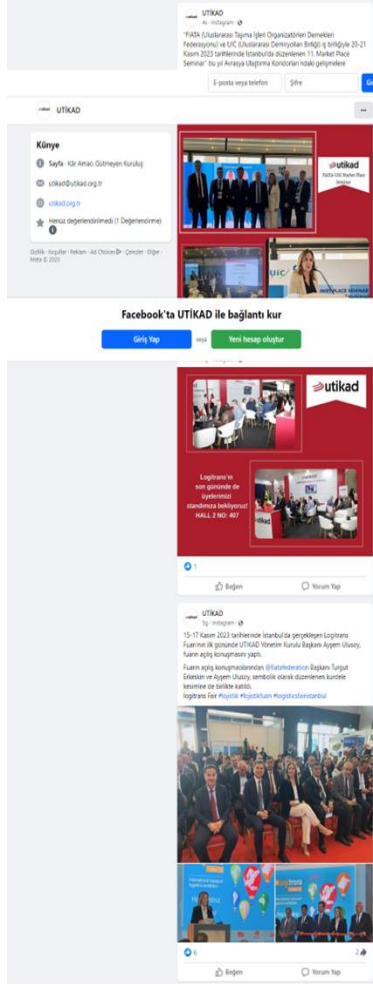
UTİKAD
4s · Instagram ·

"FIATA (Uluslararası Taşıma İşleri Organizatörleri Dernekleri Federasyonu) ve UIC (Uluslararası Demiryolları Birliği) iş birliğiyle 20-21 Kasım 2023 tarihlerinde İstanbul'da düzenlenen 11. Market Place Seminar" bu yıl Avrasya Ulaştırma Koridorları'ndaki gelişmelere

E-posta veya telefon

Şifre

Gi

UTİKAD

Künye

Sayfa · Kâr Amacı Gütmeyen Kuruluş

utikad@utikad.org.tr

utikad.org.tr

Henüz değerlendirilmedi (1 Değerlendirme)

Gizlilik · Koşullar · Reklam · Ad Choices · Çerezler · Diğer · Meta © 2023

utikad

FIATA-UIC Market Place Seminar

Facebook'ta UTİKAD ile bağlantı kur

Giriş Yap

veya

Yeni hesap oluştur

utikad

Logitrans'ın son gününde de üyelerimizi standımıza bekliyoruz! HALL 2 NO: 407

1

Beğen

Yorum Yap

UTİKAD
5g · Instagram ·

15-17 Kasım 2023 tarihlerinde İstanbul'da gerçekleşen Logitrans Fuarı'nın ilk gününde UTİKAD Yönetim Kurulu Başkanı Ayşem Ulusoy, fuarın açılış konuşmasını yaptı.

Fuarın açılış konuşmacılarından @fiatafederation Başkanı Turgut Erkeskin ve Ayşem Ulusoy, sembolik olarak düzenlenen kurdele kesimine de birlikte katıldı.
logitrans Fair #lojistik #lojistikfuarı #logisticsinistanbul

6

2

Beğen

Yorum Yap